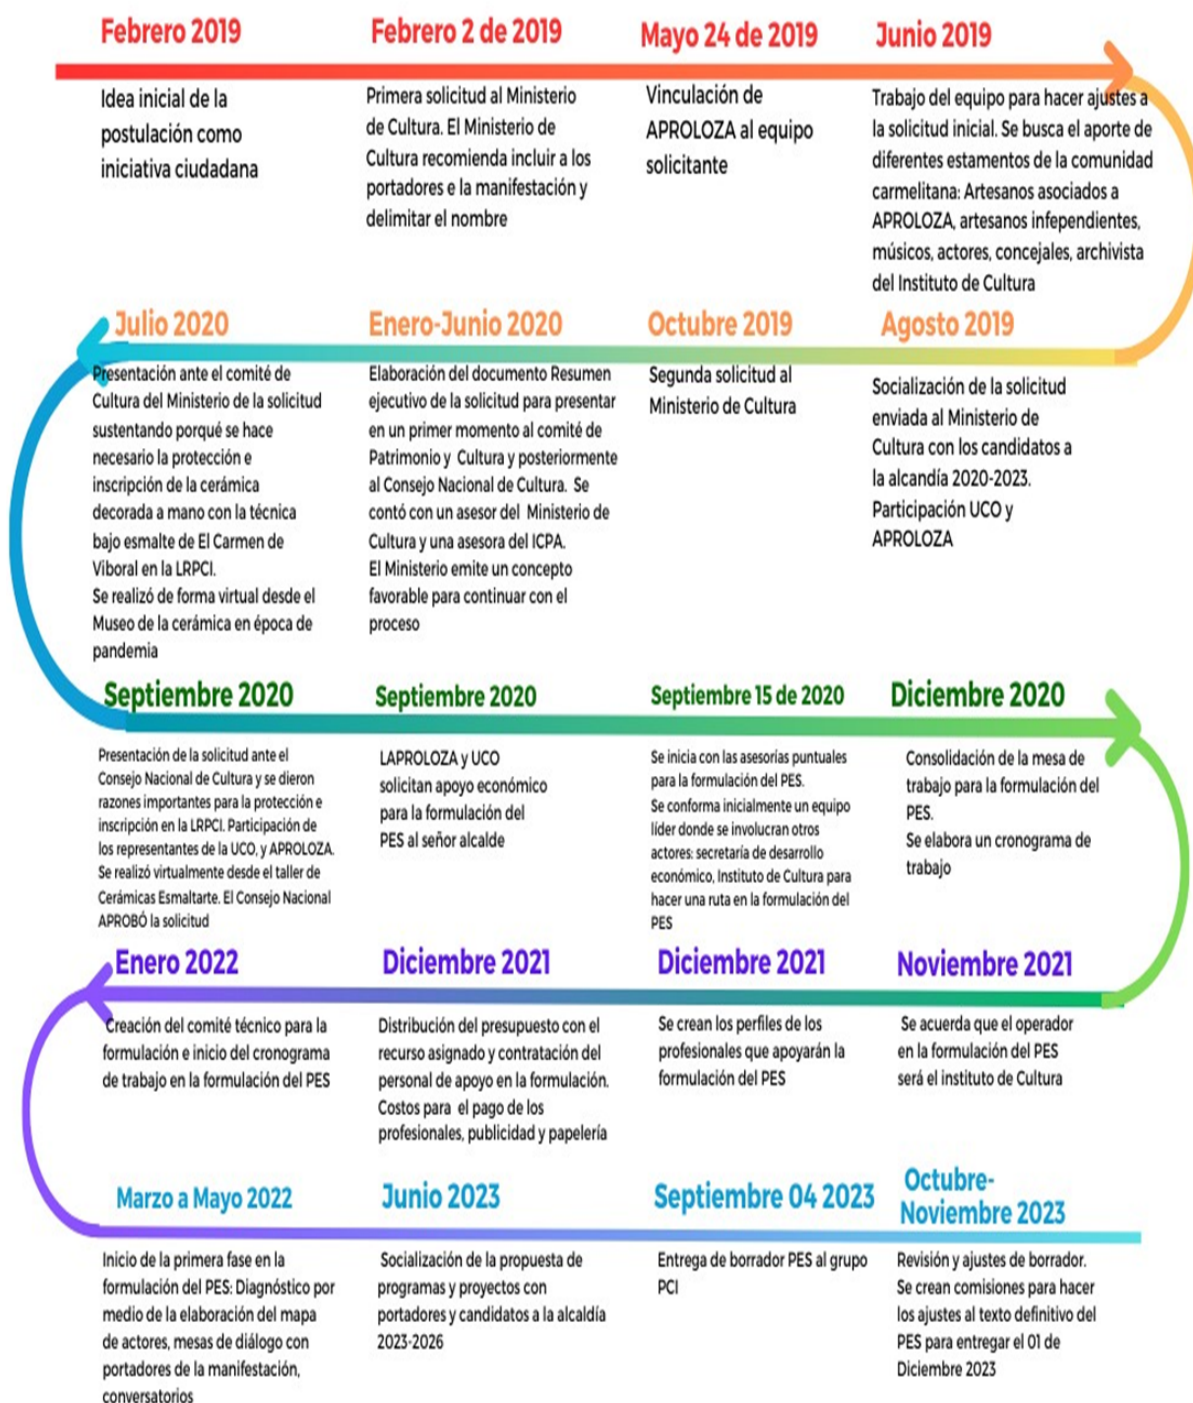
Febrero 2019

Idea inicial de la postulación como iniciativa ciudadana

Febrero 2 de 2019

Primera solicitud al Ministerio de Cultura. El Ministerio de Cultura recomienda incluir a los portadores e la manifestación y delimitar el nombre

Mayo 24 de 2019

Vinculación de APROLOZA al equipo solicitante

Junio 2019

Trabajo del equipo para hacer ajustes a la solicitud inicial. Se busca el aporte de diferentes estamentos de la comunidad carmelitana: Artesanos asociados a APROLOZA, artesanos infependientes, músicos, actores, concejales, archivista del Instituto de Cultura

Julio 2020

Presentación ante el comité de Cultura del Ministerio de la solicitud sustentando porqué se hace necesario la protección e inscripción de la cerámica decorada a mano con la técnica bajo esmalte de El Carmen de Víboral en la LRPCI.
Se realizó de forma virtual desde el Museo de la cerámica en época de pandemia

Enero-Junio 2020

Elaboración del documento Resumen ejecutivo de la solicitud para presentar en un primer momento al comité de Patrimonio y Cultura y posteriormente al Consejo Nacional de Cultura. Se contó con un asesor del Ministerio de Cultura y una asesora del ICPA.
El Ministerio emite un concepto favorable para continuar con el proceso

Octubre 2019

Segunda solicitud al Ministerio de Cultura

Agosto 2019

Socialización de la solicitud enviada al Ministerio de Cultura con los candidatos a la alcandía 2020-2023.
Participación UCO y APROLOZA

Septiembre 2020

Presentación de la solicitud ante el Consejo Nacional de Cultura y se dieron razones importantes para la protección e inscripción en la LRPCI. Participación de los representantes de la UCO, y APROLOZA. Se realizó virtualmente desde el taller de Cerámicas Esmaltarte. El Consejo Nacional APROBÓ la solicitud

Septiembre 2020

LAPROLOZA y UCO solicitan apoyo económico para la formulación del PES al señor alcalde

Septiembre 15 de 2020

Se inicia con las asesorías puntuales para la formulación del PES.
Se conforma inicialmente un equipo líder donde se involucran otros actores: secretaría de desarrollo económico, Instituto de Cultura para hacer una ruta en la formulación del PES

Diciembre 2020

Consolidación de la mesa de trabajo para la formulación del PES.
Se elabora un cronograma de trabajo

Enero 2022

Creación del comité técnico para la formulación e inicio del cronograma de trabajo en la formulación del PES

Diciembre 2021

Distribución del presupuesto con el recurso asignado y contratación del personal de apoyo en la formulación. Costos para el pago de los profesionales, publicidad y papelería

Diciembre 2021

Se crean los perfiles de los profesionales que apoyarán la formulación del PES

Noviembre 2021

Se acuerda que el operador en la formulación del PES será el instituto de Cultura

Marzo a Mayo 2022

Inicio de la primera fase en la formulación del PES: Diagnóstico por medio de la elaboración del mapa de actores, mesas de diálogo con portadores de la manifestación, conversatorios

Junio 2023

Socialización de la propuesta de programas y proyectos con portadores y candidatos a la alcaldía 2023-2026

Septiembre 04 2023

Entrega de borrador PES al grupo PCI

Octubre-Noviembre 2023

Revisión y ajustes de borrador.
Se crean comisiones para hacer los ajustes al texto definitivo del PES para entregar el 01 de Diciembre 2023